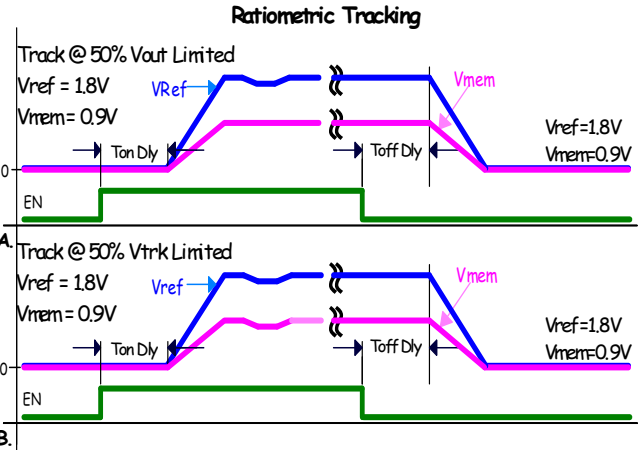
Ratiometric Tracking

Track @ 50% Vout Limited
Vref = 1.8V
Vmem = 0.9V
VRef
Vmem
Ton Dly
Toff Dly
Vref=1.8V
Vmem=0.9V
0
EN
A.

Track @ 50% Vtrk Limited
Vref = 1.8V
Vmem = 0.9V
Vref
Vmem
Ton Dly
Toff Dly
Vref=1.8V
Vmem=0.9V
0
EN
B.